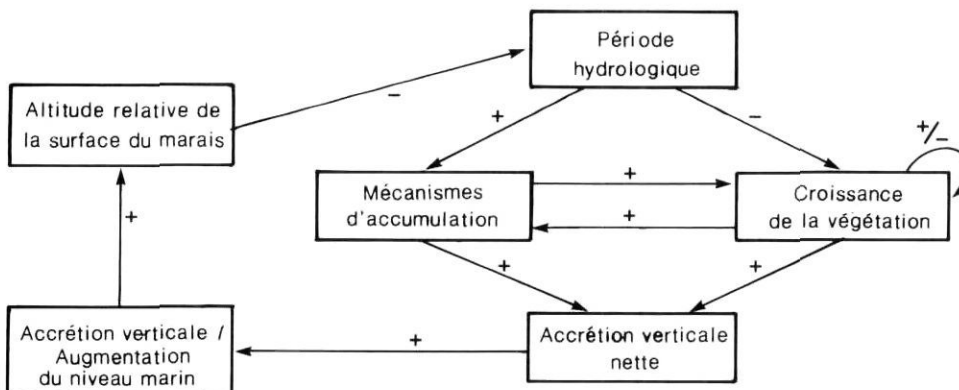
Période hydrologique

Altitude relative de la surface du marais

−

+

−

+/−

Mécanismes d'accumulation

+

+

Croissance de la végétation

+

+

+

Accrétion verticale / Augmentation du niveau marin

+

Accrétion verticale nette